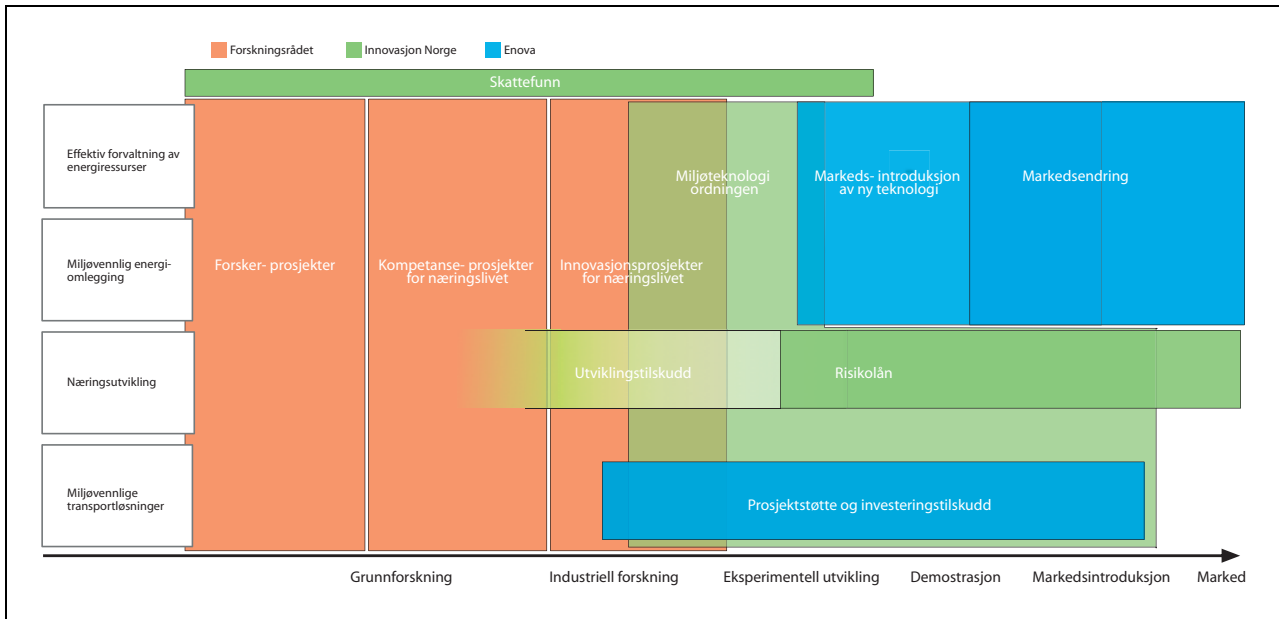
Forskningsrådet
Innovasjon Norge
Enova

Skattefunn

Effektiv forvaltning av energiressurser

Miljøvennlig energiomlegging

Næringsutvikling

Miljøvennlige transportløsninger

Forsker- prosjekter

Kompetanse- prosjekter for næringslivet

Innovasjonsprosjekter for næringslivet

Miljøteknologi ordningen

Markeds- introduksjon av ny teknologi

Markedsendring

Utviklingstilskudd

Risikolån

Prosjektstøtte og investeringstilskudd

Grunnforskning
Industriell forskning
Eksperimentell utvikling
Demostrasjon
Markedsintroduksjon
Marked